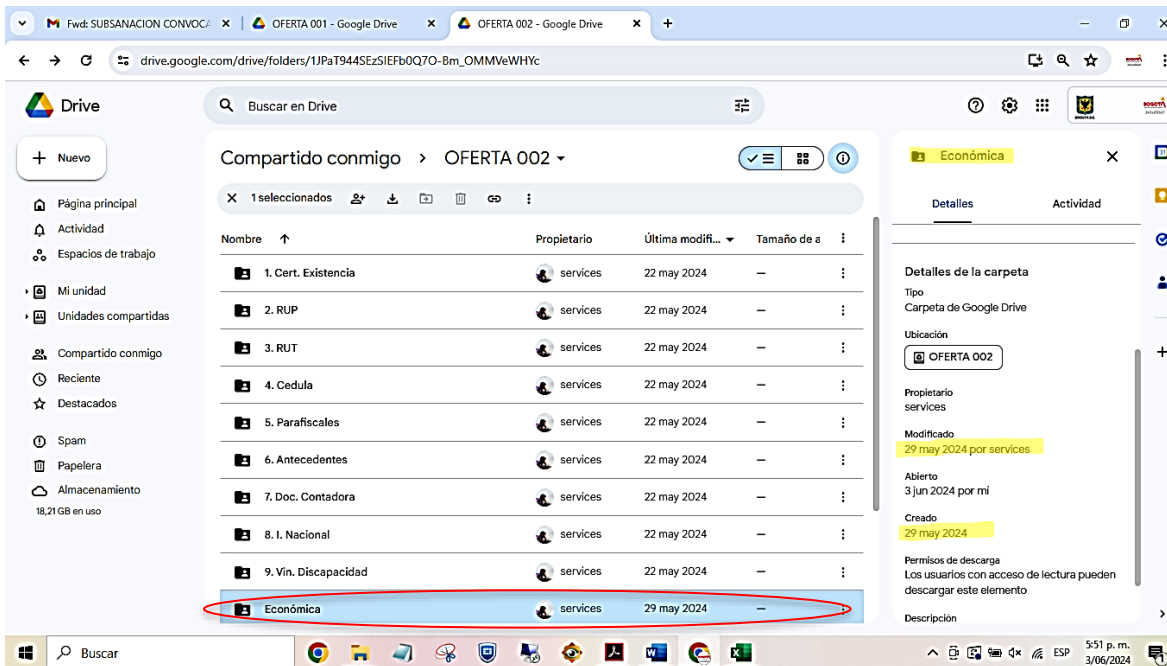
Fwd: SUBSANACION CONVOCA | OFERTA 001 - Google Drive | OFERTA 002 - Google Drive

drive.google.com/drive/folders/1JPaT944SEzSIEFb0Q7O-Bm_OMMVeWHYc

Drive

Buscar en Drive

Nuevo

Página principal
Actividad
Espacios de trabajo

Mi unidad
Unidades compartidas

Compartido conmigo
Reciente
Destacados

Spam
Papelera
Almacenamiento
18,21 GB en uso

Compartido conmigo > OFERTA 002

1 seleccionados

| Nombre | Propietario | Última modifi... | Tamaño de a |
|---|---|---|---|
| 1. Cert. Existencia | services | 22 may 2024 | — |
| 2. RUP | services | 22 may 2024 | — |
| 3. RUT | services | 22 may 2024 | — |
| 4. Cedula | services | 22 may 2024 | — |
| 5. Parafiscales | services | 22 may 2024 | — |
| 6. Antecedentes | services | 22 may 2024 | — |
| 7. Doc. Contadora | services | 22 may 2024 | — |
| 8. I. Nacional | services | 22 may 2024 | — |
| 9. Vin. Discapacidad | services | 22 may 2024 | — |
| Económica | services | 29 may 2024 | — |

Económica

Detalles
Actividad

Detalles de la carpeta

Tipo
Carpeta de Google Drive

Ubicación
OFERTA 002

Propietario
services

Modificado
29 may 2024 por services

Abierto
3 jun 2024 por mí

Creado
29 may 2024

Permisos de descarga
Los usuarios con acceso de lectura pueden descargar este elemento

Descripción

Buscar

ESP
5:51 p. m.
3/06/2024